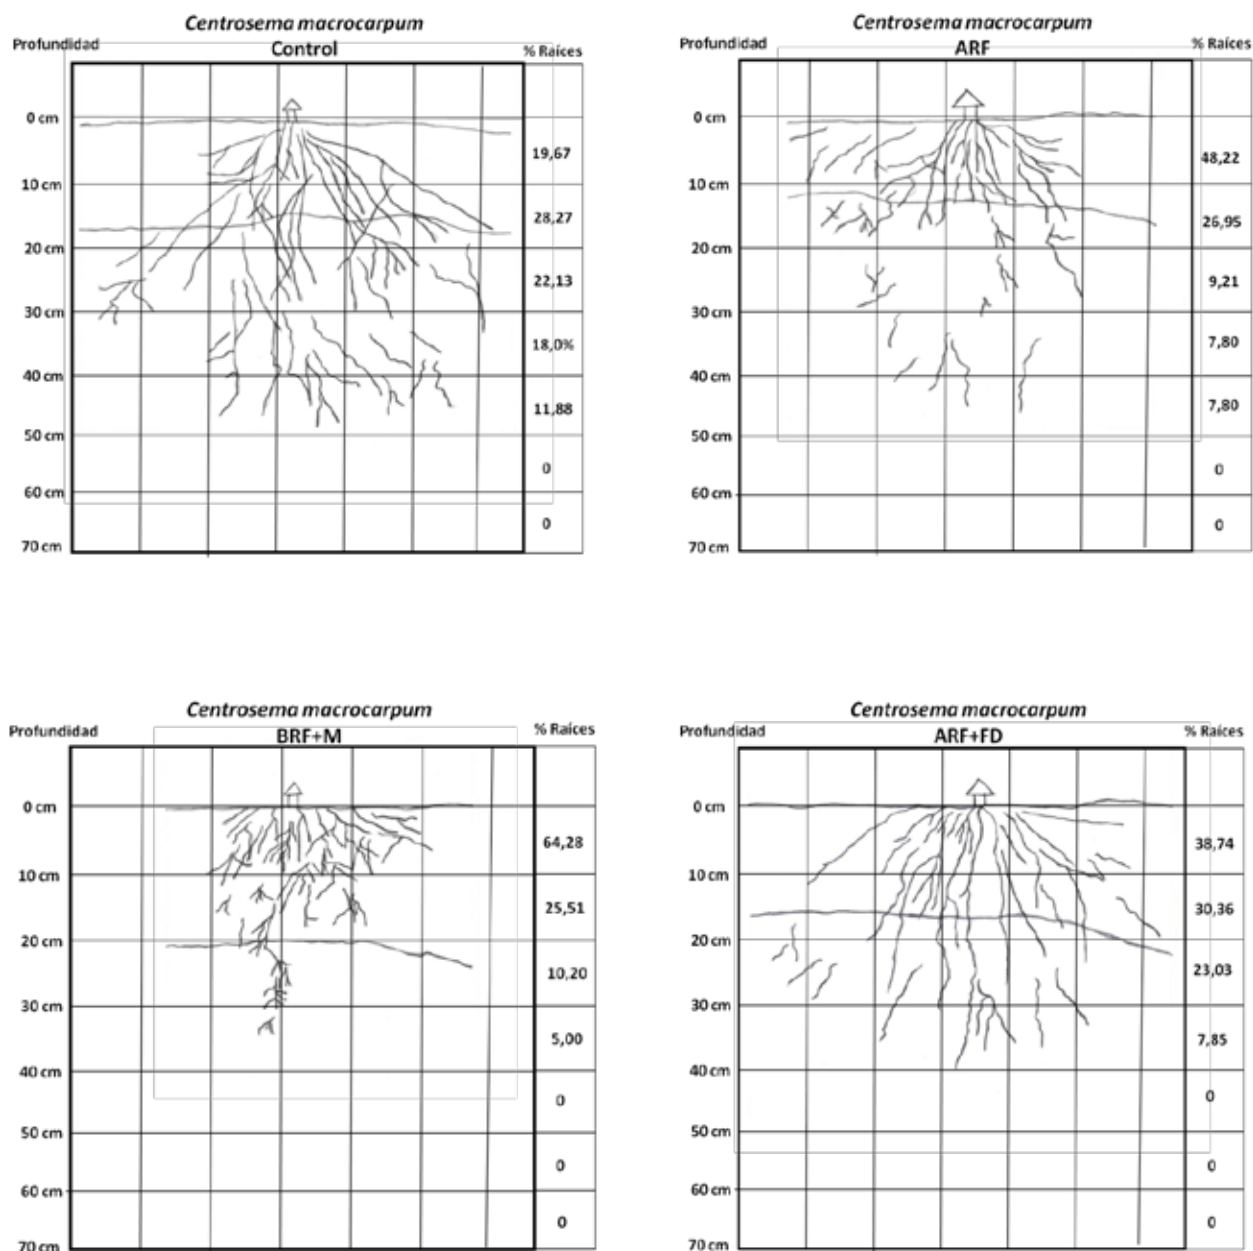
*Centrosema macrocarpum*
Profundidad
Control
% Raíces

0 cm
10 cm
20 cm
30 cm
40 cm
50 cm
60 cm
70 cm

19,67
28,27
22,13
18,0%
11,88
0
0

*Centrosema macrocarpum*
Profundidad
ARF
% Raíces

0 cm
10 cm
20 cm
30 cm
40 cm
50 cm
60 cm
70 cm

48,22
26,95
9,21
7,80
7,80
0
0

*Centrosema macrocarpum*
Profundidad
BRF+M
% Raíces

0 cm
10 cm
20 cm
30 cm
40 cm
50 cm
60 cm
70 cm

64,28
25,51
10,20
5,00
0
0
0

*Centrosema macrocarpum*
Profundidad
ARF+FD
% Raíces

0 cm
10 cm
20 cm
30 cm
40 cm
50 cm
60 cm
70 cm

38,74
30,36
23,03
7,85
0
0
0